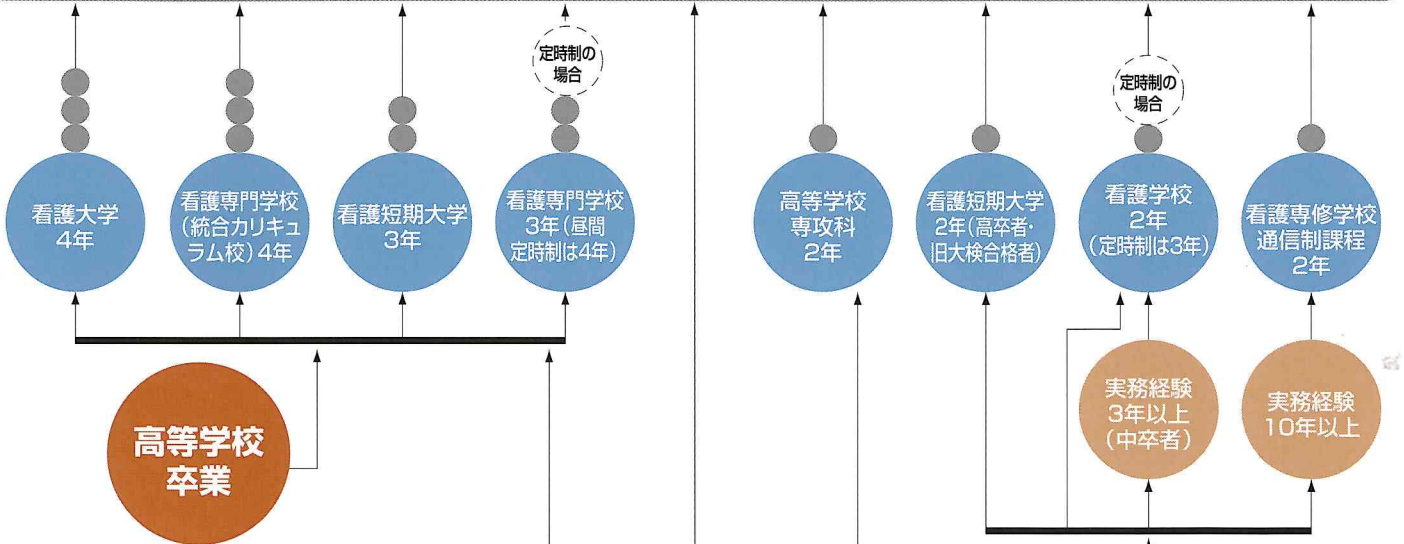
定時制の場合

定時制の場合

看護大学
4年

看護専門学校
(統合カリキュラム校)4年

看護短期大学
3年

看護専門学校
3年(昼間
定時制は4年)

高等学校
専攻科
2年

看護短期大学
2年(高卒者・
旧大検合格者)

看護学校
2年
(定時制は3年)

看護専修学校
通信制課程
2年

実務経験
3年以上
(中卒者)

実務経験
10年以上

高等学校
卒業